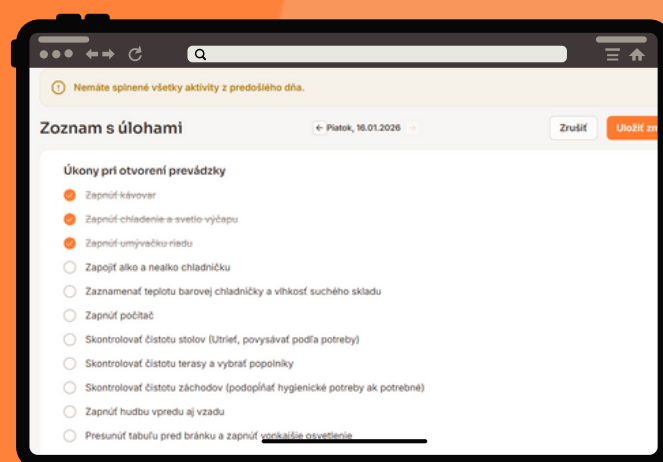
Nemáte splnené všetky aktivity z predošlého dňa.

Zoznam s úlohami

← Piatok, 16.01.2026 →

Zrušiť

Uložiť zm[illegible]

Úkony pri otvorení prevádzky

Zapnúť kávovar

Zapnúť chladenie a svetlo výčapu

Zapnúť umývačku riadu

Zapojiť alko a nealko chladničku

Zaznamenať teplotu barovej chladničky a vlhkosť suchého skladu

Zapnúť počítač

Skontrolovať čistotu stolov (Utrieť, povysávať podľa potreby)

Skontrolovať čistotu terasy a vybrať popolníky

Skontrolovať čistotu záchodov (podopĺňať hygienické potreby ak potrebné)

Zapnúť hudbu vpredu aj vzadu

Presunúť tabuľu pred bránku a zapnúť vonkajšie osvetlenie